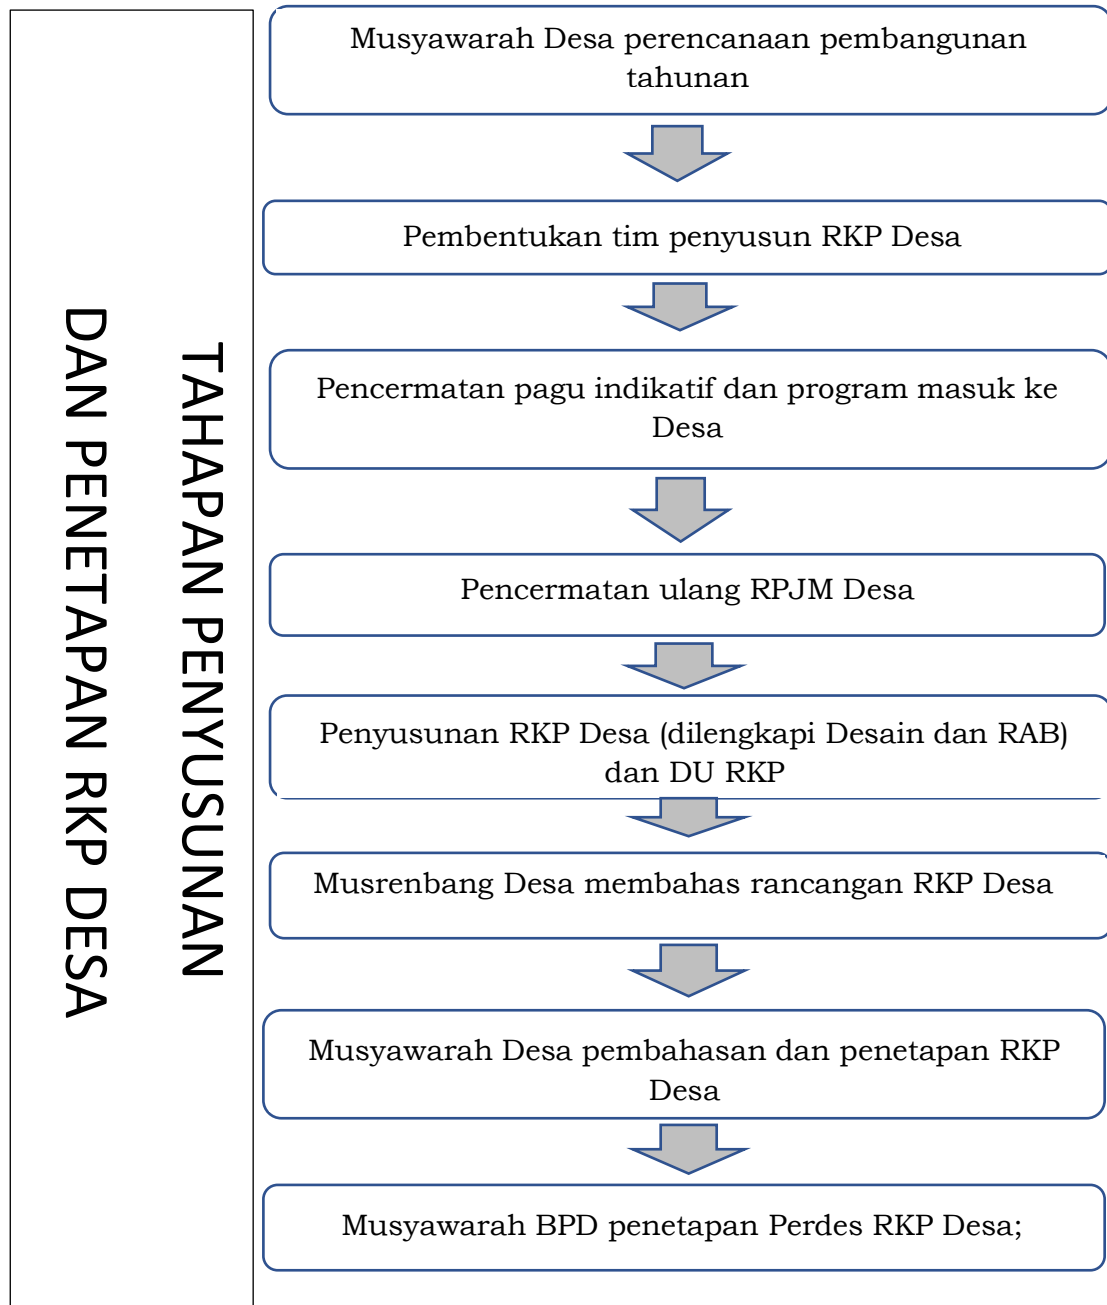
TAHAPAN PENYUSUNAN DAN PENETAPAN RKP DESA

Musyawarah Desa perencanaan pembangunan tahunan

Pembentukan tim penyusun RKP Desa

Pencermatan pagu indikatif dan program masuk ke Desa

Pencermatan ulang RPJM Desa

Penyusunan RKP Desa (dilengkapi Desain dan RAB) dan DU RKP

Musrenbang Desa membahas rancangan RKP Desa

Musyawarah Desa pembahasan dan penetapan RKP Desa

Musyawarah BPD penetapan Perdes RKP Desa;